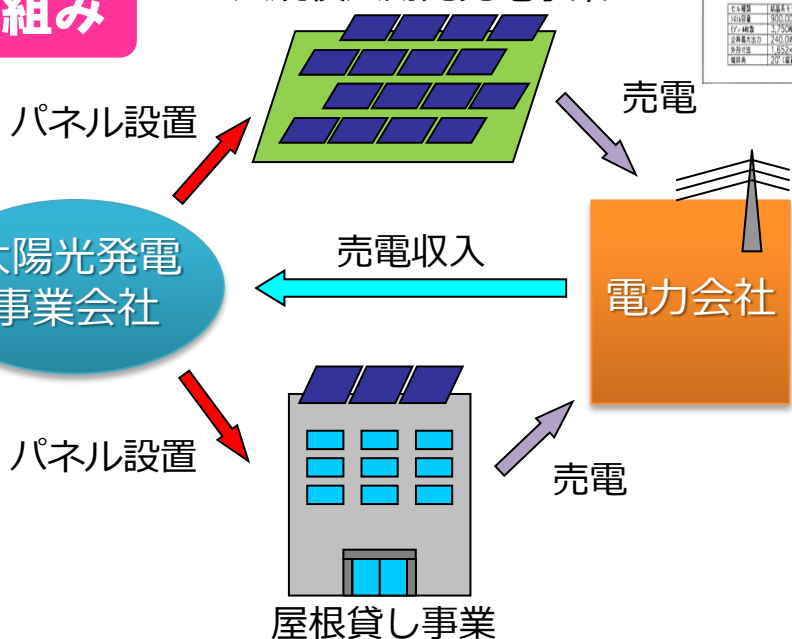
組み

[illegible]

パネル設置

売電

太陽光発電
事業会社

売電収入

電力会社

パネル設置

売電

屋根貸し事業

| セル種類 | 結晶系シ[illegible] |
|---|---|
| システム容量 | 9000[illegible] |
| パネル枚数 | 3,750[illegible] |
| 公称最大出力 | 240.0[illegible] |
| 外形寸法 | 1,652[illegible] |
| 傾斜角 | 20°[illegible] |